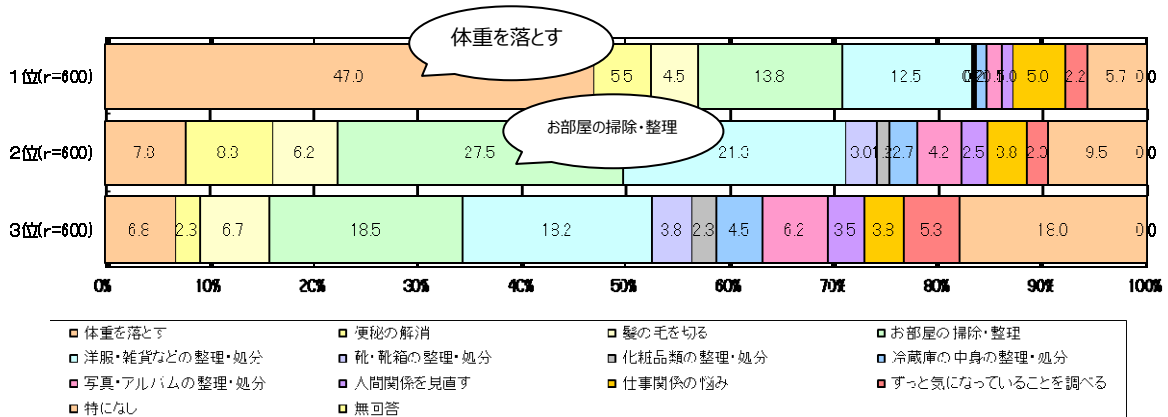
体重を落とす

1位(n=600)

47.0

5.5

4.5

13.8

12.5

0.2

0.5

1.0

5.0

2.2

5.7

0.0

お部屋の掃除・整理

2位(n=600)

7.8

8.3

6.2

27.5

21.3

3.0

1.3

2.7

4.2

2.5

3.8

2.0

9.5

0.0

3位(n=600)

6.8

2.3

6.7

18.5

18.2

3.8

2.3

4.5

6.2

3.5

3.8

5.3

18.0

0.0

0%

10%

20%

30%

40%

50%

60%

70%

80%

90%

100%

□体重を落とす
□便秘の解消
□髪の毛を切る
□お部屋の掃除・整理
□洋服・雑貨などの整理・処分
□靴・靴箱の整理・処分
□化粧品類の整理・処分
□冷蔵庫の中身の整理・処分
□写真・アルバムの整理・処分
□人間関係を見直す
□仕事関係の悩み
□ずっと気になっていることを調べる
□特になし
□無回答